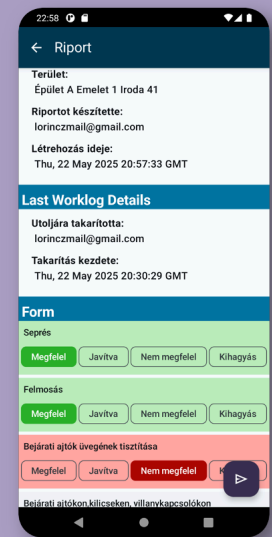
22:58

Riport

Terület:
Épület A Emelet 1 Iroda 41

Riportot készítette:
lorinczmail@gmail.com

Létrehozás ideje:
Thu, 22 May 2025 20:57:33 GMT

Last Worklog Details

Utoljára takarította:
lorinczmail@gmail.com

Takarítás kezdete:
Thu, 22 May 2025 20:30:29 GMT

Form

Seprés

Megfelel Javítva Nem megfelel Kihagyás

Felmosás

Megfelel Javítva Nem megfelel Kihagyás

Bejárati ajtók üvegének tisztítása

Megfelel Javítva Nem megfelel K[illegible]

Bejárati ajtókon,kilincseken, villanykapcsolókon